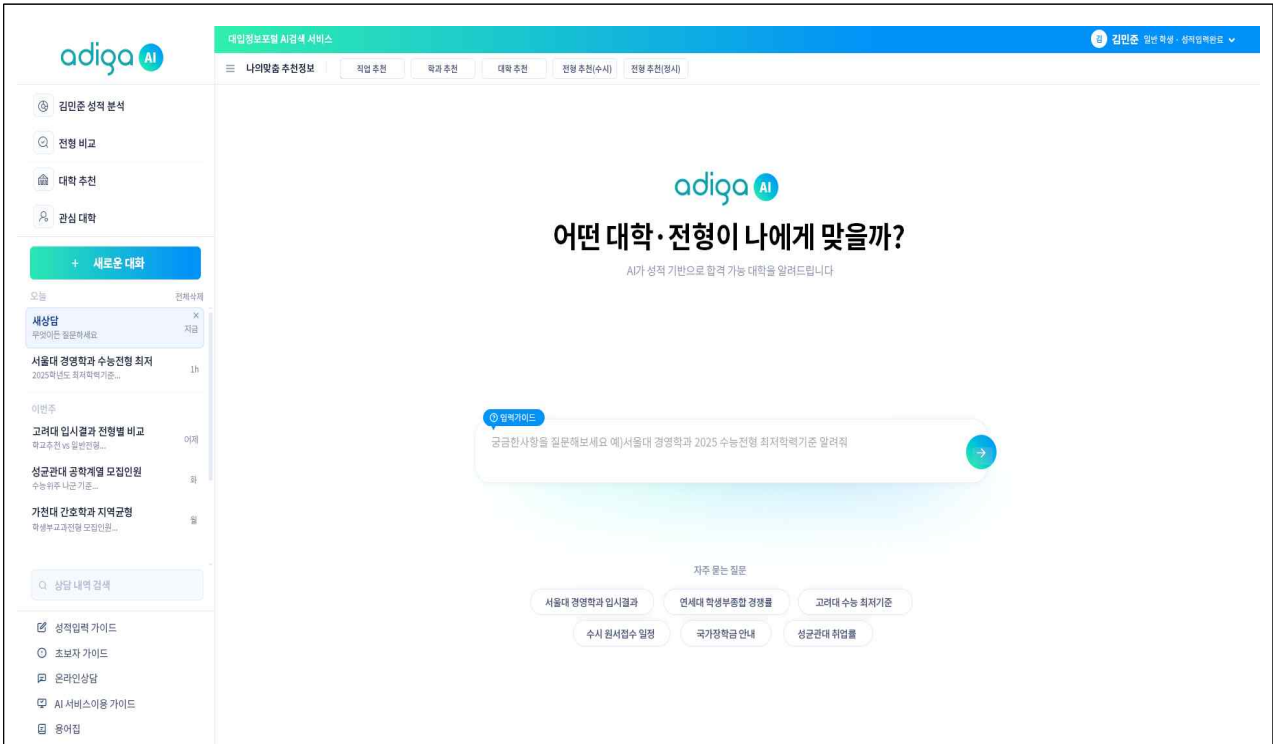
adiga AI

대입정보포털 AI검색 서비스

김 김민준 일반 학생 · 성적입력완료

나의맞춤 추천정보 직업 추천 학과 추천 대학 추천 전형 추천(수시) 전형 추천(정시)

김민준 성적 분석
전형 비교
대학 추천
관심 대학

+ 새로운 대화

오늘 전체삭제

새상담 무엇이든 질문하세요 지금

서울대 경영학과 수능전형 최저 2025학년도 최저학력기준... 1h

이번주

고려대 입시결과 전형별 비교 학교추천 vs 일반전형... 어제

성균관대 공학계열 모집인원 수능위주 나군 기준... 화

가천대 간호학과 지역균형 학생부교과전형 모집인원... 월

상담 내역 검색

성적입력 가이드
초보자 가이드
온라인상담
AI 서비스이용 가이드
용어집

adiga AI

어떤 대학·전형이 나에게 맞을까?

AI가 성적 기반으로 합격 가능 대학을 알려드립니다

입력가이드

궁금한사항을 질문해보세요 예)서울대 경영학과 2025 수능전형 최저학력기준 알려줘

자주 묻는 질문

서울대 경영학과 입시결과 연세대 학생부종합 경쟁률 고려대 수능 최저기준
수시 원서접수 일정 국가장학금 안내 성균관대 취업률